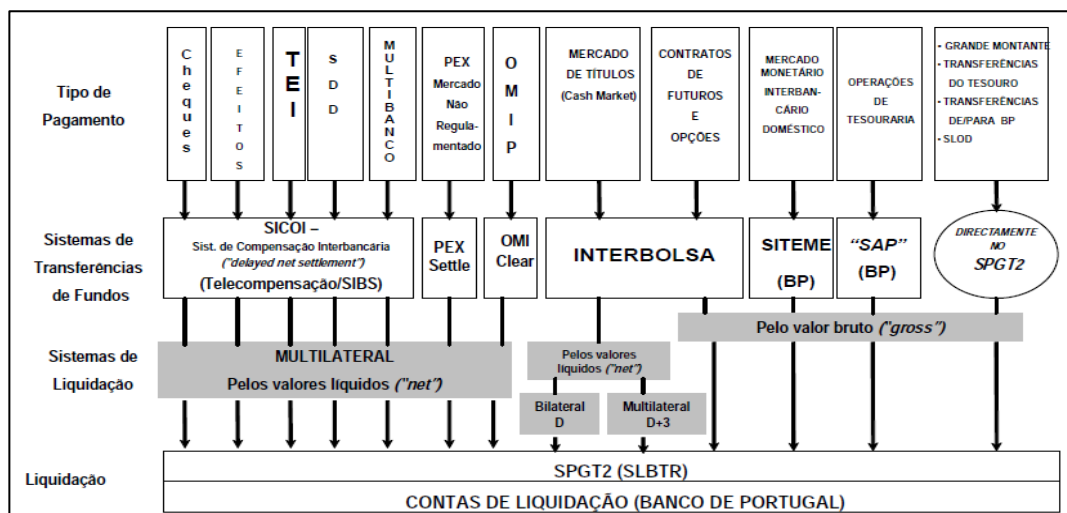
Tipo de Pagamento

Cheques

EFEITOS

TEI

SDD

MULTIBANCO

PEX Mercado Não Regulamentado

OMIP

MERCADO DE TÍTULOS (Cash Market)

CONTRATOS DE FUTUROS E OPÇÕES

MERCADO MONETÁRIO INTERBANCÁRIO DOMÉSTICO

OPERAÇÕES DE TESOURARIA

• GRANDE MONTANTE
• TRANSFERÊNCIAS DO TESOURO
• TRANSFERÊNCIAS DE/PARA BP
• SLOD

Sistemas de Transferências de Fundos

SICOI – Sist. de Compensação Interbancária ("delayed net settlement") (Telecompensação/SIBS)

PEX Settle

OMI Clear

INTERBOLSA

SITEME (BP)

"SAP" (BP)

DIRECTAMENTE NO SPGT2

Sistemas de Liquidação

MULTILATERAL
Pelos valores líquidos ("net")

Pelos valores líquidos ("net")

Bilateral D

Multilateral D+3

Pelo valor bruto ("gross")

Liquidação

SPGT2 (SLBTR)

CONTAS DE LIQUIDAÇÃO (BANCO DE PORTUGAL)